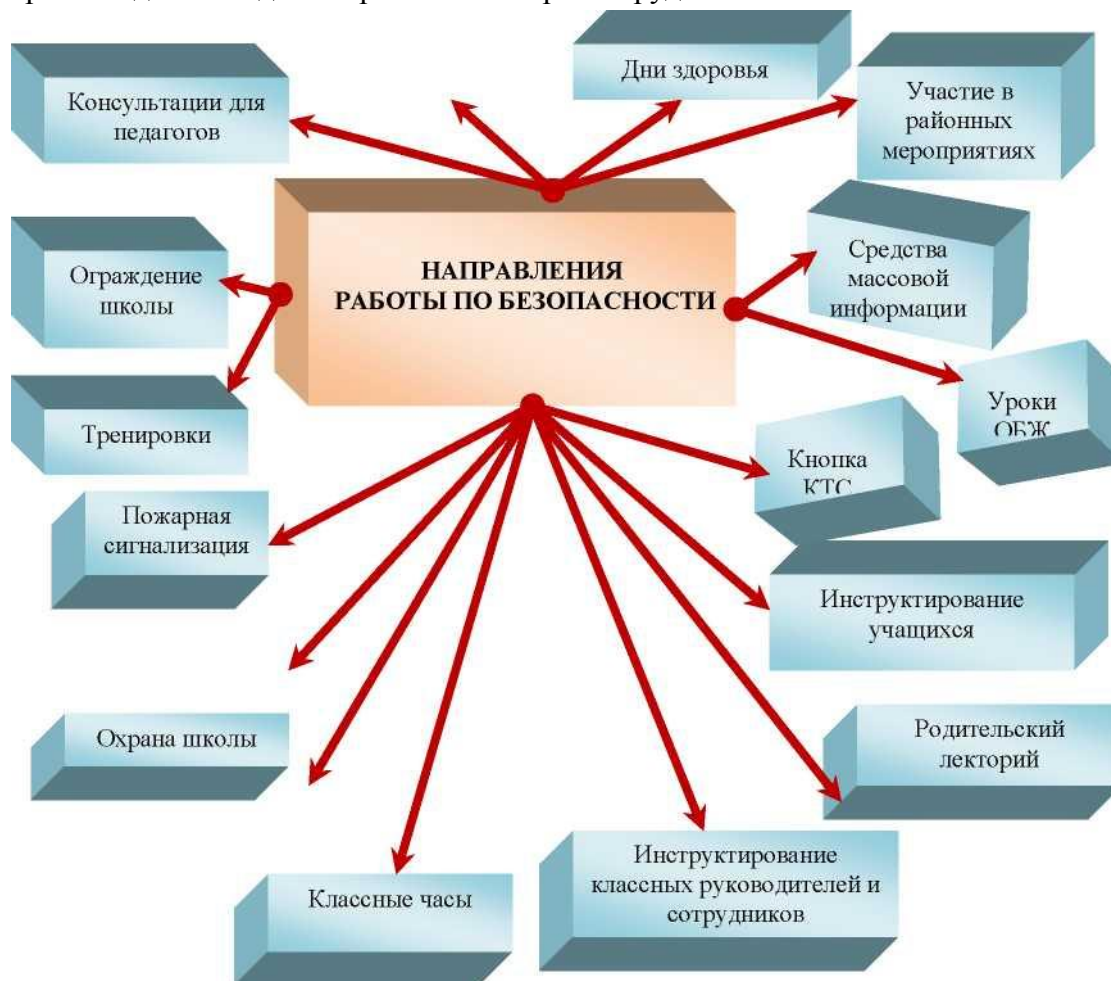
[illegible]

НАПРАВЛЕНИЯ РАБОТЫ ПО БЕЗОПАСНОСТИ

Консультации для педагогов

Дни здоровья

Участие в районных мероприятиях

Ограждение школы

Средства массовой информации

Тренировки

Уроки ОБЖ

Кнопка КТС

Пожарная сигнализация

Инструктирование учащихся

Охрана школы

Родительский лекторий

Классные часы

Инструктирование классных руководителей и сотрудников